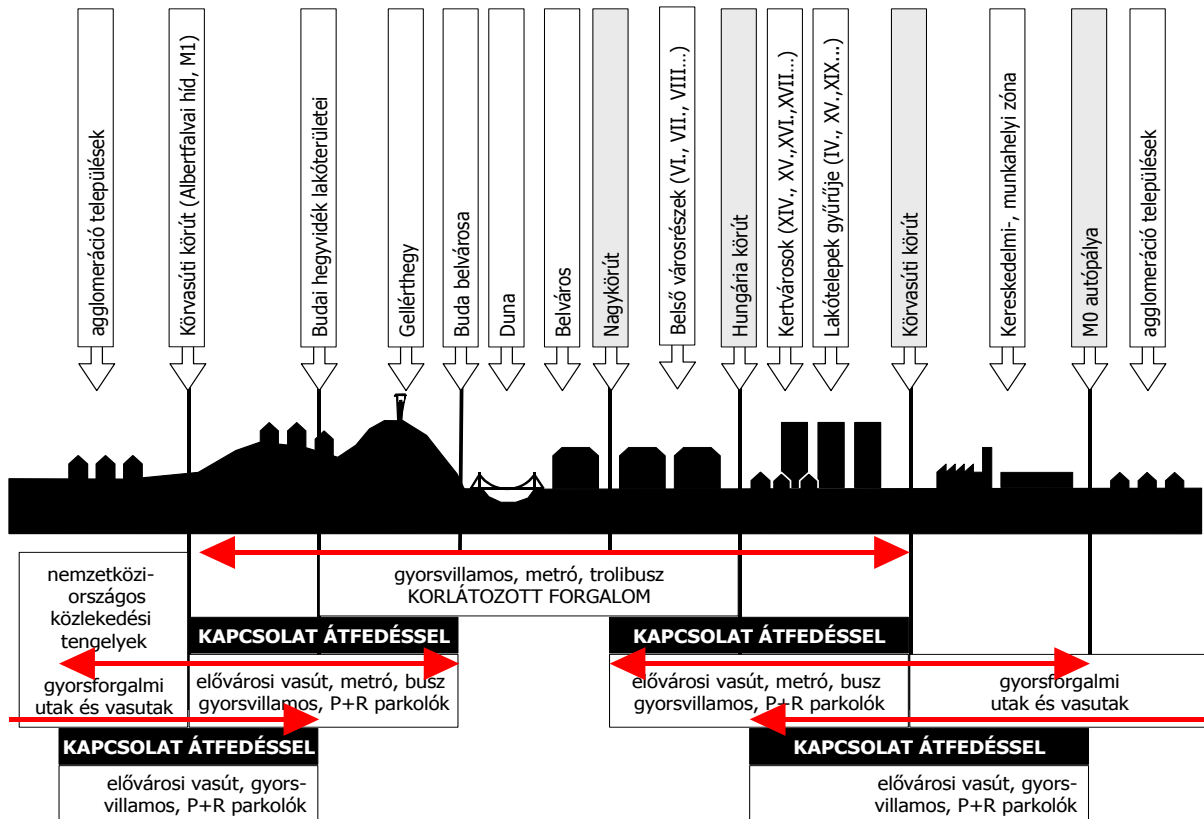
agglomeráció települések

Körvasúti körút (Albertfalvai híd, M1)

Budai hegyvidék lakóterületei

Gellérthegy

Buda belvárosa

Duna

Belváros

Nagykörút

Belső városrészek (VI., VII., VIII...)

Hungária körút

Kertvárosok (XIV., XV.,XVI.,XVII...)

Lakótelepek gyűrűje (IV., XV.,XIX...)

Körvasúti körút

Kereskedelmi-, munkahelyi zóna

M0 autópálya

agglomeráció települések

nemzetközi-országos közlekedési tengelyek

gyorsforgalmi utak és vasutak

gyorsvillamos, metró, trolibusz
KORLÁTOZOTT FORGALOM

KAPCSOLAT ÁTFEDÉSSEL

elővárosi vasút, metró, busz gyorsvillamos, P+R parkolók

KAPCSOLAT ÁTFEDÉSSEL

elővárosi vasút, metró, busz gyorsvillamos, P+R parkolók

gyorsforgalmi utak és vasutak

KAPCSOLAT ÁTFEDÉSSEL

elővárosi vasút, gyorsvillamos, P+R parkolók

KAPCSOLAT ÁTFEDÉSSEL

elővárosi vasút, gyorsvillamos, P+R parkolók